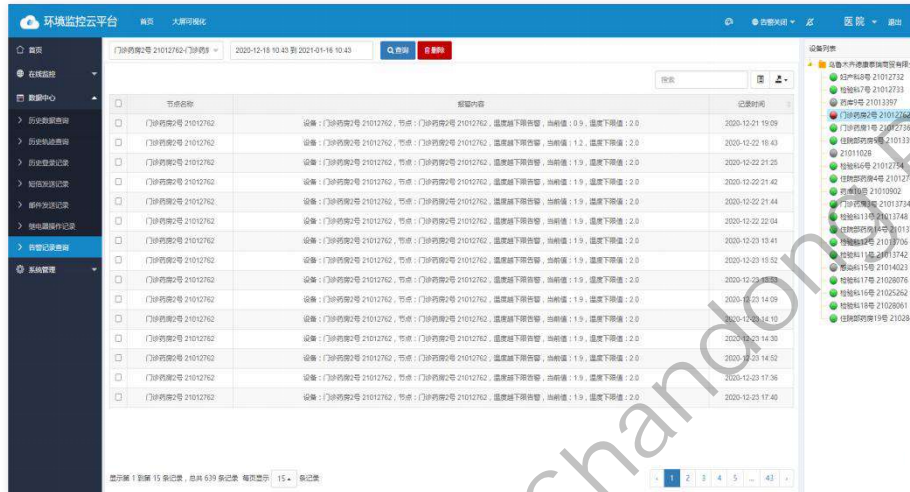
环境监控云平台 首页 大屏可视化 告警关闭 医院 退出

首页
在线监控
数据中心
历史数据查询
历史轨迹查询
历史登录记录
短信发送记录
邮件发送记录
继电器操作记录
告警记录查询
系统管理

门诊药房2号 21012762-门诊药房 2020-12-18 10:43 到 2021-01-18 10:43 查询 删除

搜索

| | 节点名称 | 报警内容 | 记录时间 |
|---|---|---|---|
| | 门诊药房2号 21012762 | 设备：门诊药房2号 21012762，节点：门诊药房2号 21012762，温度超下限告警，当前值：0.9，温度下限值：2.0 | 2020-12-21 19:09 |
| | 门诊药房2号 21012762 | 设备：门诊药房2号 21012762，节点：门诊药房2号 21012762，温度超下限告警，当前值：1.2，温度下限值：2.0 | 2020-12-22 18:43 |
| | 门诊药房2号 21012762 | 设备：门诊药房2号 21012762，节点：门诊药房2号 21012762，温度超下限告警，当前值：1.9，温度下限值：2.0 | 2020-12-22 21:25 |
| | 门诊药房2号 21012762 | 设备：门诊药房2号 21012762，节点：门诊药房2号 21012762，温度超下限告警，当前值：1.9，温度下限值：2.0 | 2020-12-22 21:42 |
| | 门诊药房2号 21012762 | 设备：门诊药房2号 21012762，节点：门诊药房2号 21012762，温度超下限告警，当前值：1.9，温度下限值：2.0 | 2020-12-22 21:44 |
| | 门诊药房2号 21012762 | 设备：门诊药房2号 21012762，节点：门诊药房2号 21012762，温度超下限告警，当前值：1.9，温度下限值：2.0 | 2020-12-22 22:04 |
| | 门诊药房2号 21012762 | 设备：门诊药房2号 21012762，节点：门诊药房2号 21012762，温度超下限告警，当前值：1.9，温度下限值：2.0 | 2020-12-23 13:41 |
| | 门诊药房2号 21012762 | 设备：门诊药房2号 21012762，节点：门诊药房2号 21012762，温度超下限告警，当前值：1.9，温度下限值：2.0 | 2020-12-23 13:52 |
| | 门诊药房2号 21012762 | 设备：门诊药房2号 21012762，节点：门诊药房2号 21012762，温度超下限告警，当前值：1.9，温度下限值：2.0 | 2020-12-23 13:53 |
| | 门诊药房2号 21012762 | 设备：门诊药房2号 21012762，节点：门诊药房2号 21012762，温度超下限告警，当前值：1.9，温度下限值：2.0 | 2020-12-23 14:09 |
| | 门诊药房2号 21012762 | 设备：门诊药房2号 21012762，节点：门诊药房2号 21012762，温度超下限告警，当前值：1.9，温度下限值：2.0 | 2020-12-23 14:10 |
| | 门诊药房2号 21012762 | 设备：门诊药房2号 21012762，节点：门诊药房2号 21012762，温度超下限告警，当前值：1.9，温度下限值：2.0 | 2020-12-23 14:30 |
| | 门诊药房2号 21012762 | 设备：门诊药房2号 21012762，节点：门诊药房2号 21012762，温度超下限告警，当前值：1.9，温度下限值：2.0 | 2020-12-23 14:52 |
| | 门诊药房2号 21012762 | 设备：门诊药房2号 21012762，节点：门诊药房2号 21012762，温度超下限告警，当前值：1.9，温度下限值：2.0 | 2020-12-23 17:36 |
| | 门诊药房2号 21012762 | 设备：门诊药房2号 21012762，节点：门诊药房2号 21012762，温度超下限告警，当前值：1.9，温度下限值：2.0 | 2020-12-23 17:40 |

显示第 1 到第 15 条记录，总共 639 条记录 每页显示 15 条记录

‹ 1 2 3 4 5 ... 43 ›

设备列表
乌鲁木齐德康泰瑞商贸有限
妇产科8号 21012732
检验科7号 21012733
药库1号 21013397
门诊药房2号 21012762
门诊药房1号 21012736
住院部药房5号 210133
21011028
检验科6号 21012734
住院部药房4号 210127
药库1号 21010902
门诊药房3号 21013734
检验科13号 21013748
住院部药房14号 21013
检验科12号 21013706
检验科11号 21013742
感染科15号 21014023
检验科17号 21028076
检验科16号 21025262
检验科18号 21028061
住院部药房19号 21028

chandon